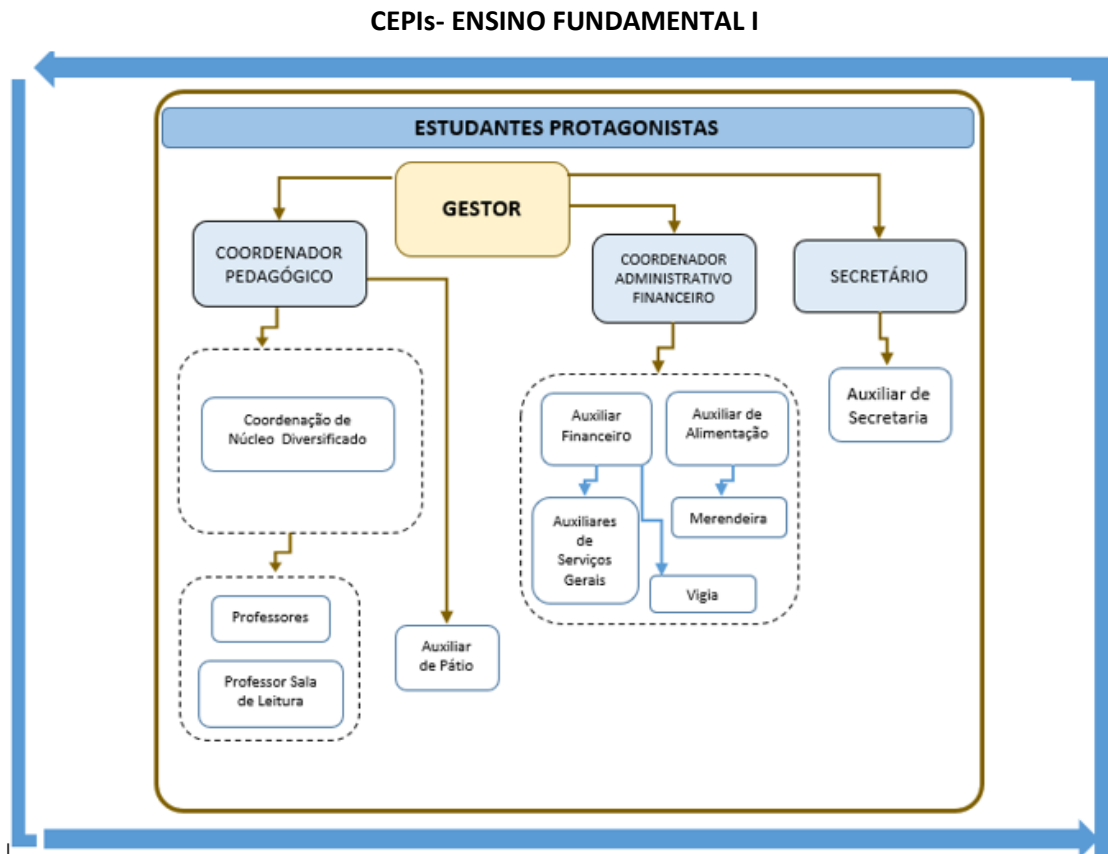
CEPIs- ENSINO FUNDAMENTAL I

ESTUDANTES PROTAGONISTAS

GESTOR

COORDENADOR PEDAGÓGICO

COORDENADOR ADMINISTRATIVO FINANCEIRO

SECRETÁRIO

Coordenação de Núcleo Diversificado

Professores

Professor Sala de Leitura

Auxiliar de Pátio

Auxiliar Financeiro

Auxiliar de Alimentação

Auxiliares de Serviços Gerais

Merendeira

Vigia

Auxiliar de Secretaria